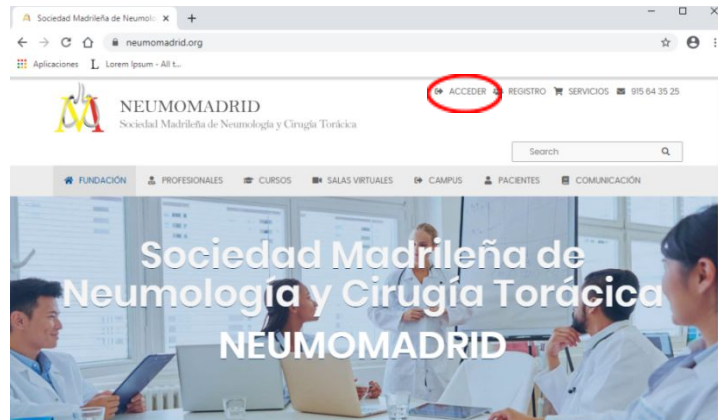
Sociedad Madrileña de Neumolo ×
+
neumomadrid.org
Aplicaciones
Lorem Ipsum - All t...

NEUMOMADRID
Sociedad Madrileña de Neumología y Cirugía Torácica

ACCEDER
REGISTRO
SERVICIOS
915 64 35 25

Search

FUNDACIÓN
PROFESIONALES
CURSOS
SALAS VIRTUALES
CAMPUS
PACIENTES
COMUNICACIÓN

Sociedad Madrileña de Neumología y Cirugía Torácica
NEUMOMADRID